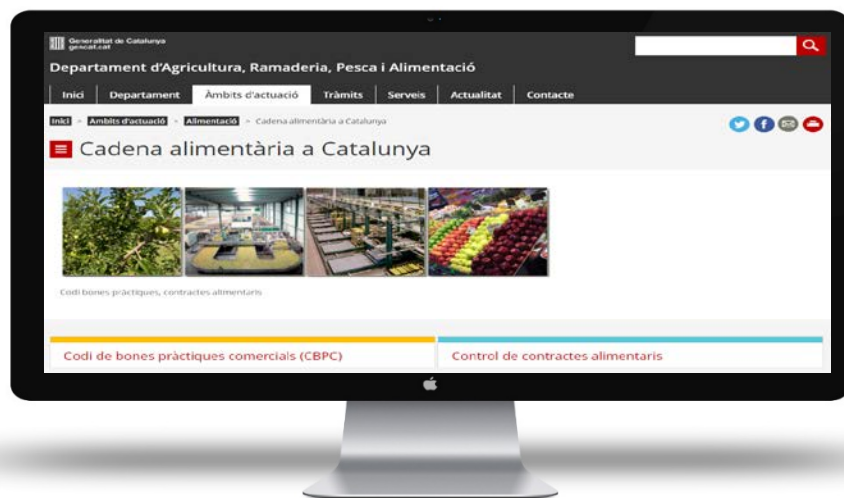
Generalitat de Catalunya
gencat.cat

Departament d'Agricultura, Ramaderia, Pesca i Alimentació

Inici | Departament | Àmbits d'actuació | Tràmits | Serveis | Actualitat | Contacte

Inici > Àmbits d'actuació > Alimentació > Cadena alimentària a Catalunya

Cadena alimentària a Catalunya

Codi bones pràctiques, contractes alimentaris

Codi de bones pràctiques comercials (CBPC)

Control de contractes alimentaris